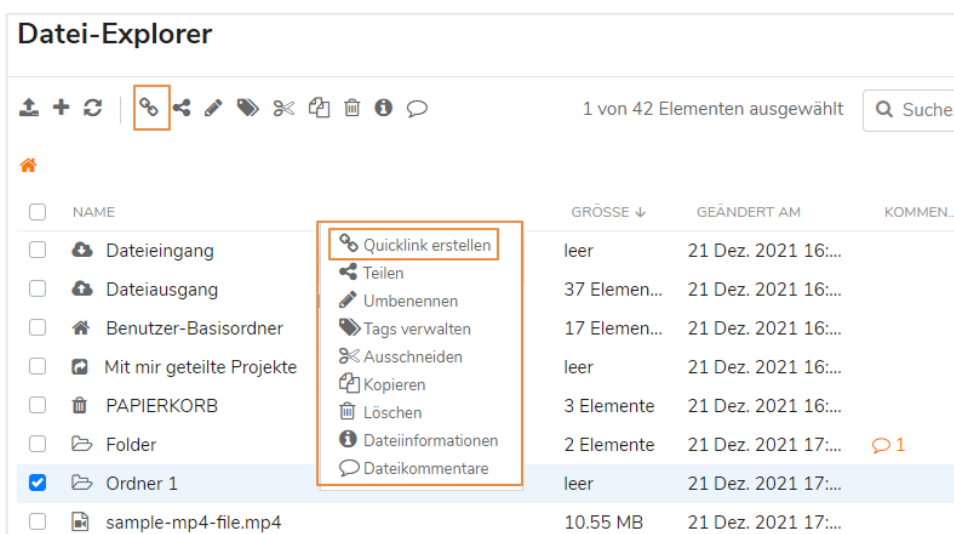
Datei-Explorer

1 von 42 Elementen ausgewählt

Suche

| NAME | GRÖSSE ↓ | GEÄNDERT AM | KOMMEN... |
|---|---|---|---|
| Dateieingang | leer | 21 Dez. 2021 16:... | |
| Dateiausgang | 37 Elemen... | 21 Dez. 2021 16:... | |
| Benutzer-Basisordner | 17 Elemen... | 21 Dez. 2021 16:... | |
| Mit mir geteilte Projekte | leer | 21 Dez. 2021 16:... | |
| PAPIERKORB | 3 Elemente | 21 Dez. 2021 16:... | |
| Folder | 2 Elemente | 21 Dez. 2021 17:... | 1 |
| Ordner 1 | leer | 21 Dez. 2021 17:... | |
| sample-mp4-file.mp4 | 10.55 MB | 21 Dez. 2021 17:... | |

Quicklink erstellen
Teilen
Umbenennen
Tags verwalten
Ausschneiden
Kopieren
Löschen
Dateiinformationen
Dateikommentare